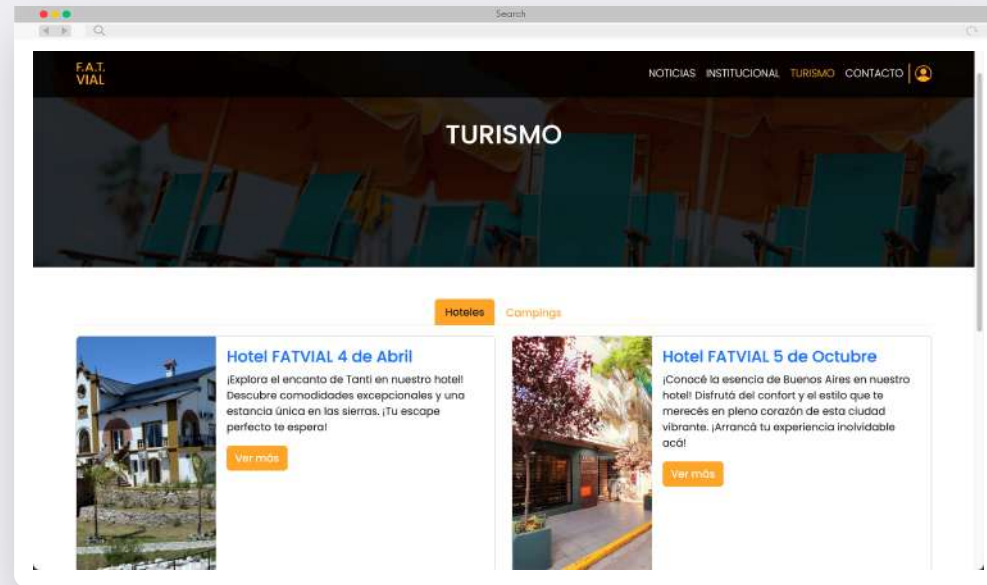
Search

F.A.T. VIAL

NOTICIAS INSTITUCIONAL TURISMO CONTACTO

TURISMO

Hoteles Campings

Hotel FATVIAL 4 de Abril

¡Explora el encanto de Tanti en nuestro hotel! Descubre comodidades excepcionales y una estancia única en las sierras. ¡Tu escape perfecto te espera!

Ver más

Hotel FATVIAL 5 de Octubre

¡Conocé la esencia de Buenos Aires en nuestro hotel! Disfrutá del confort y el estilo que te merecés en pleno corazón de esta ciudad vibrante. ¡Arrancá tu experiencia inolvidable acá!

Ver más